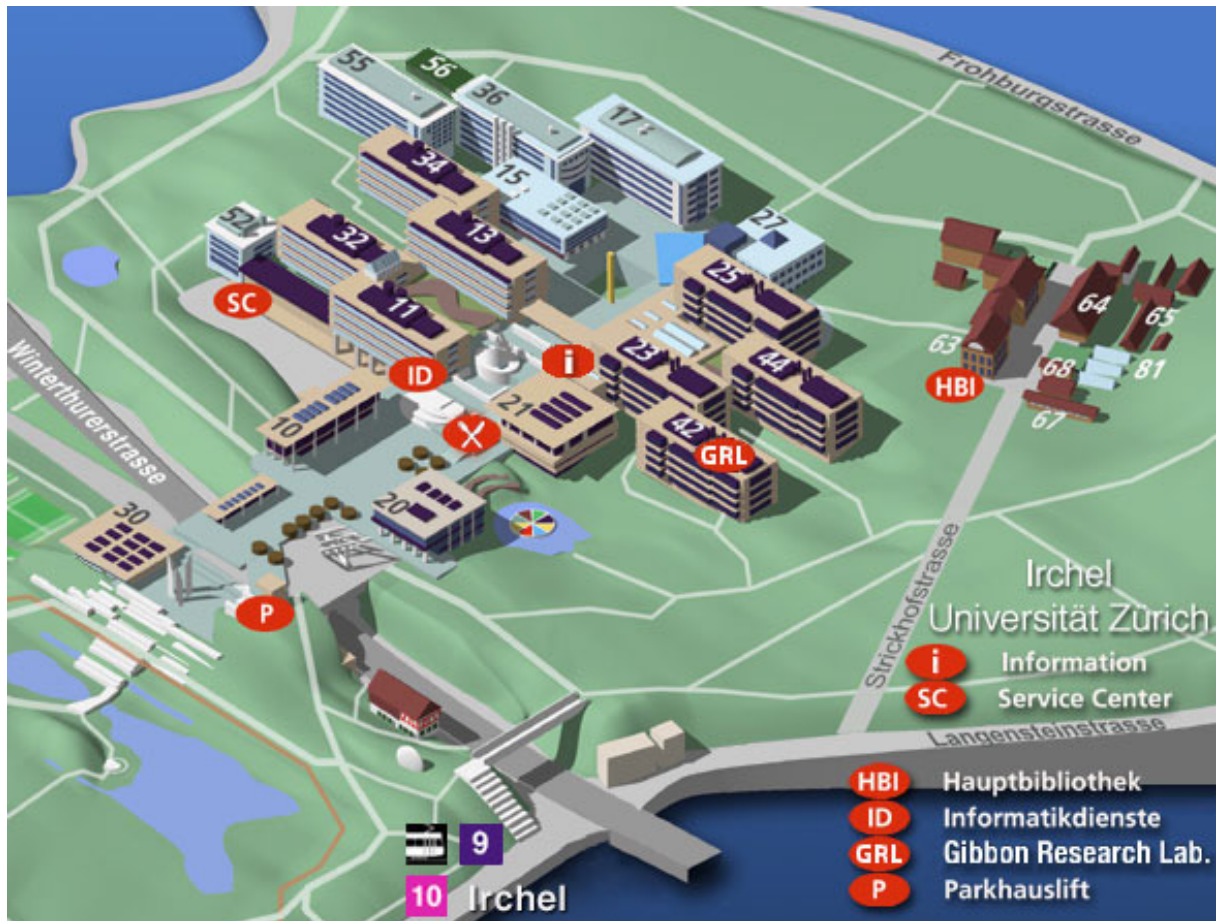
55
56
36
17
Frohburgstrasse
34
15
27
52
32
13
25
SC
11
64
65
63
i
23
44
68
81
ID
HBI
10
21
67
42
GRL
Winterthurerstrasse
20
30
Strickhofstrasse
P
Irchel
Universität Zürich
i Information
SC Service Center
Langensteinstrasse
HBI Hauptbibliothek
ID Informatikdienste
GRL Gibbon Research Lab.
P Parkhauslift
9
10 Irchel